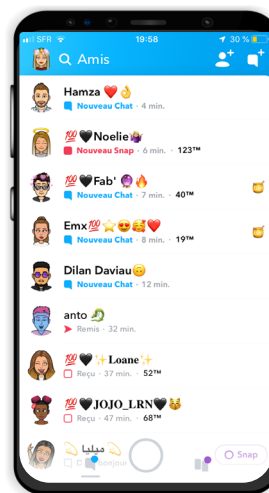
SFR 19:58 30 %

Amis

Hamza ❤️👌
Nouveau Chat · 4 min.

💯🖤Noelie👸
Nouveau Snap · 6 min. · 123™

💯🖤Fab'🔮🔥
Nouveau Chat · 7 min. · 40™

Emx💯⭐😍🥰❤️
Nouveau Chat · 8 min. · 19™

Dilan Daviau🙃
Nouveau Chat · 12 min.

anto🐊
Remis · 32 min.

💯🖤✨Loane✨
Reçu · 37 min. · 52™

💯🖤JOJO_LRN🖤😸
Reçu · 47 min. · 68™

💫 ميليا 💫
C bonjour

Snap